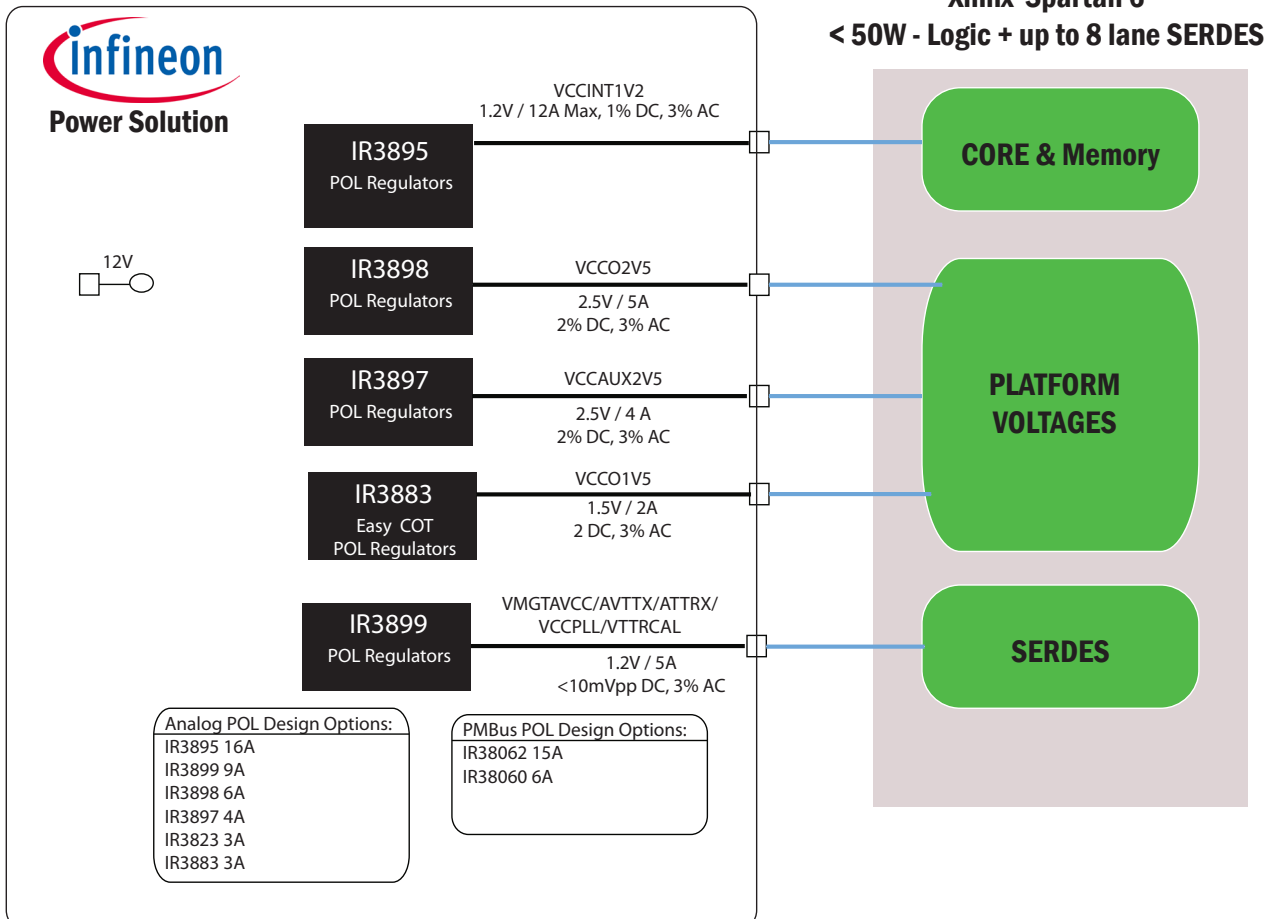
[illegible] Spartan 6
< 50W - Logic + up to 8 lane SERDES

infineon
Power Solution

VCCINT1V2
1.2V / 12A Max, 1% DC, 3% AC

IR3895
POL Regulators

CORE & Memory

12V

IR3898
POL Regulators

VCCO2V5
2.5V / 5A
2% DC, 3% AC

IR3897
POL Regulators

VCCAUX2V5
2.5V / 4 A
2% DC, 3% AC

PLATFORM VOLTAGES

IR3883
Easy COT
POL Regulators

VCCO1V5
1.5V / 2A
2 DC, 3% AC

IR3899
POL Regulators

VMGTAVCC/AVTTX/ATTRX/
VCCPLL/VTTRCAL
1.2V / 5A
<10mVpp DC, 3% AC

SERDES

Analog POL Design Options:
IR3895 16A
IR3899 9A
IR3898 6A
IR3897 4A
IR3823 3A
IR3883 3A

PMBus POL Design Options:
IR38062 15A
IR38060 6A